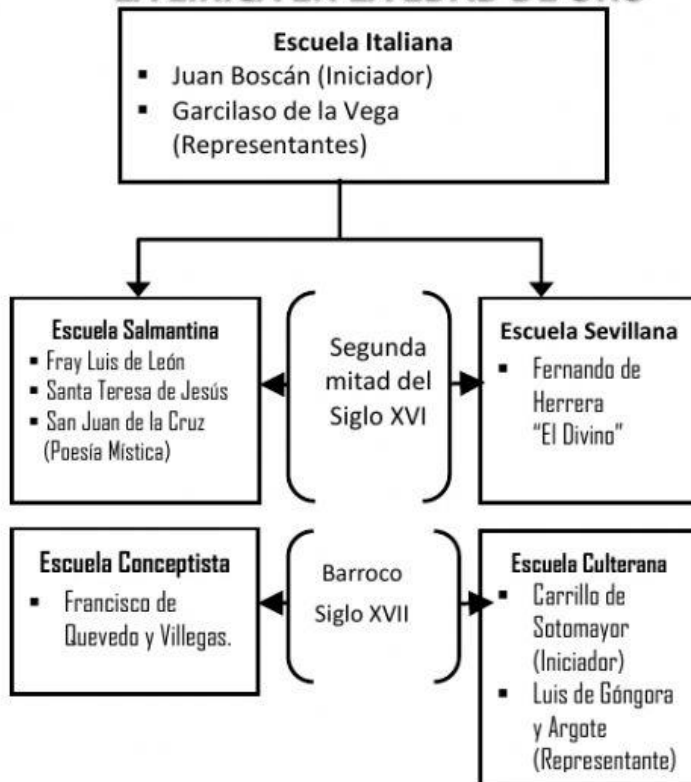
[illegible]

Escuela Italiana
- Juan Boscán (Iniciador)
- Garcilaso de la Vega (Representantes)

Escuela Salmantina
- Fray Luis de León
- Santa Teresa de Jesús
- San Juan de la Cruz (Poesía Mística)

Segunda mitad del Siglo XVI

Escuela Sevillana
- Fernando de Herrera "El Divino"

Escuela Conceptista
- Francisco de Quevedo y Villegas.

Barroco
Siglo XVII

Escuela Culterana
- Carrillo de Sotomayor (Iniciador)
- Luis de Góngora y Argote (Representante)